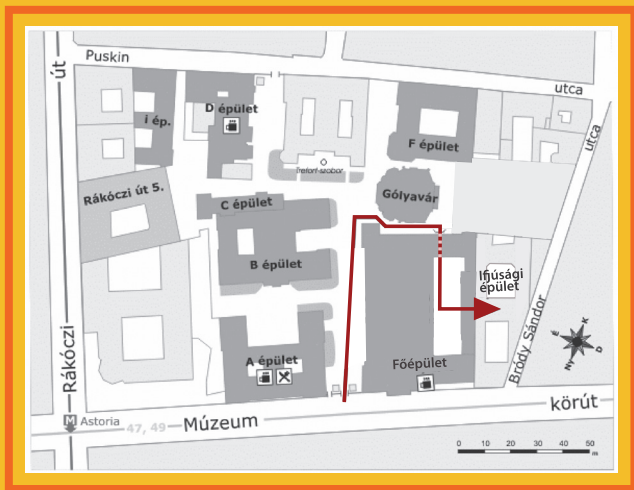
Puskin

utca

út

I ép.

D épület

F épület

utca

Trefort-szobor

Rákóczi út 5.

C épület

Gólyavár

B épület

Ifjúsági épület

Brody Sándor

A épület

Főépület

Rákóczi

M Astoria

47, 49

Múzeum

körút

0 10 20 30 40 50 m

É K D NY